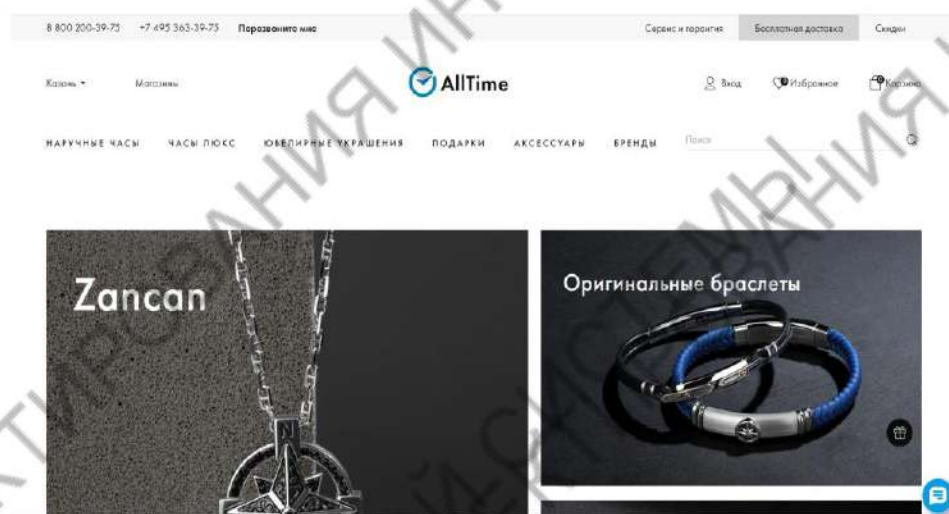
8 800 200-39-75 +7 495 363-39-75 Перезвоните мне

Сервис и гарантия Бесплатная доставка Скидки

Казань ▾ Магазины

AllTime

Вход Избранное Корзина

НАРУЧНЫЕ ЧАСЫ ЧАСЫ ЛЮКС ЮВЕЛИРНЫЕ УКРАШЕНИЯ ПОДАРКИ АКСЕССУАРЫ БРЕНДЫ Поиск

Zancan

N

Оригинальные браслеты